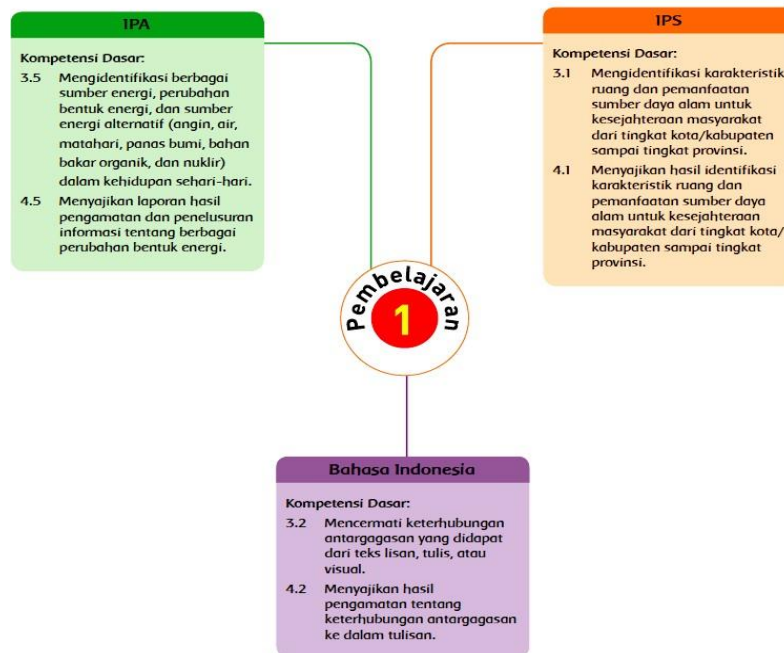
IPA

Kompetensi Dasar:

3.5 Mengidentifikasi berbagai sumber energi, perubahan bentuk energi, dan sumber energi alternatif (angin, air, matahari, panas bumi, bahan bakar organik, dan nuklir) dalam kehidupan sehari-hari.

4.5 Menyajikan laporan hasil pengamatan dan penelusuran informasi tentang berbagai perubahan bentuk energi.

IPS

Kompetensi Dasar:

3.1 Mengidentifikasi karakteristik ruang dan pemanfaatan sumber daya alam untuk kesejahteraan masyarakat dari tingkat kota/kabupaten sampai tingkat provinsi.

4.1 Menyajikan hasil identifikasi karakteristik ruang dan pemanfaatan sumber daya alam untuk kesejahteraan masyarakat dari tingkat kota/kabupaten sampai tingkat provinsi.

Pembelajaran 1

Bahasa Indonesia

Kompetensi Dasar:

3.2 Mencermati keterhubungan antargagasan yang didapat dari teks lisan, tulis, atau visual.

4.2 Menyajikan hasil pengamatan tentang keterhubungan antargagasan ke dalam tulisan.